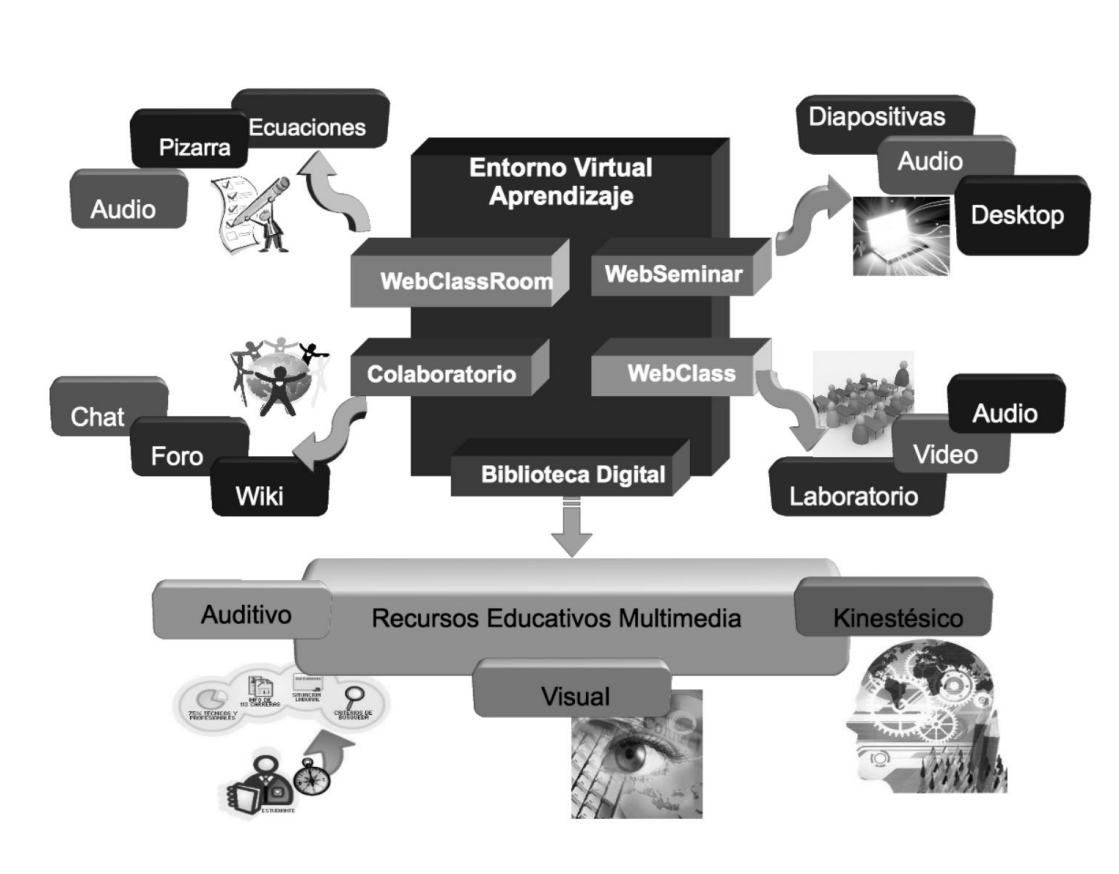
Ecuaciones
Pizarra
Audio

Entorno Virtual
Aprendizaje

Diapositivas
Audio
Desktop

WebClassRoom
WebSeminar
Colaboratorio
WebClass

Chat
Foro
Wiki

Audio
Video
Laboratorio

Biblioteca Digital

Auditivo
Recursos Educativos Multimedia
Kinestésico
Visual

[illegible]
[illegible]
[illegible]
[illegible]
ESTUDIANTE